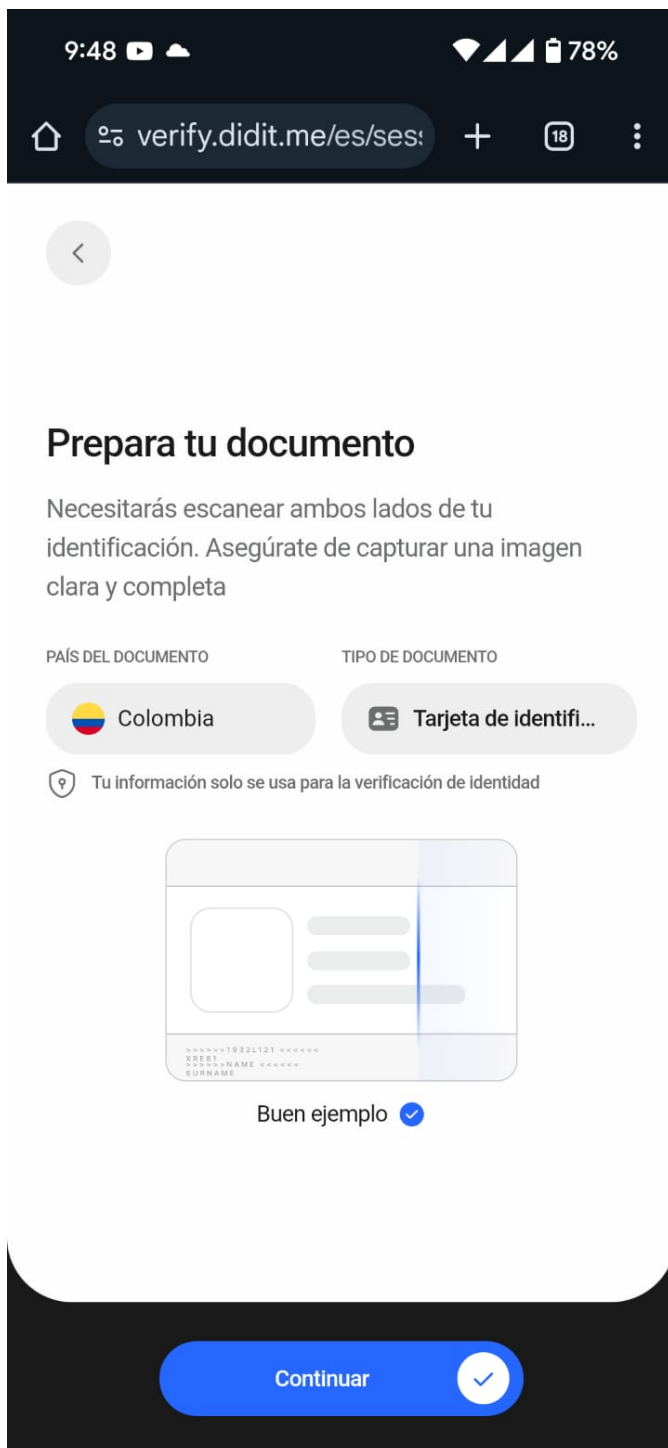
9:48 78%

verify.didit.me/es/ses:

18

Prepara tu documento

Necesitarás escanear ambos lados de tu identificación. Asegúrate de capturar una imagen clara y completa

PAÍS DEL DOCUMENTO

Colombia

TIPO DE DOCUMENTO

Tarjeta de identifi...

Tu información solo se usa para la verificación de identidad

>>>>>>1932L121 <<<<<<
XRE81
>>>>>>NAME <<<<<<
SURNAME

Buen ejemplo

Continuar